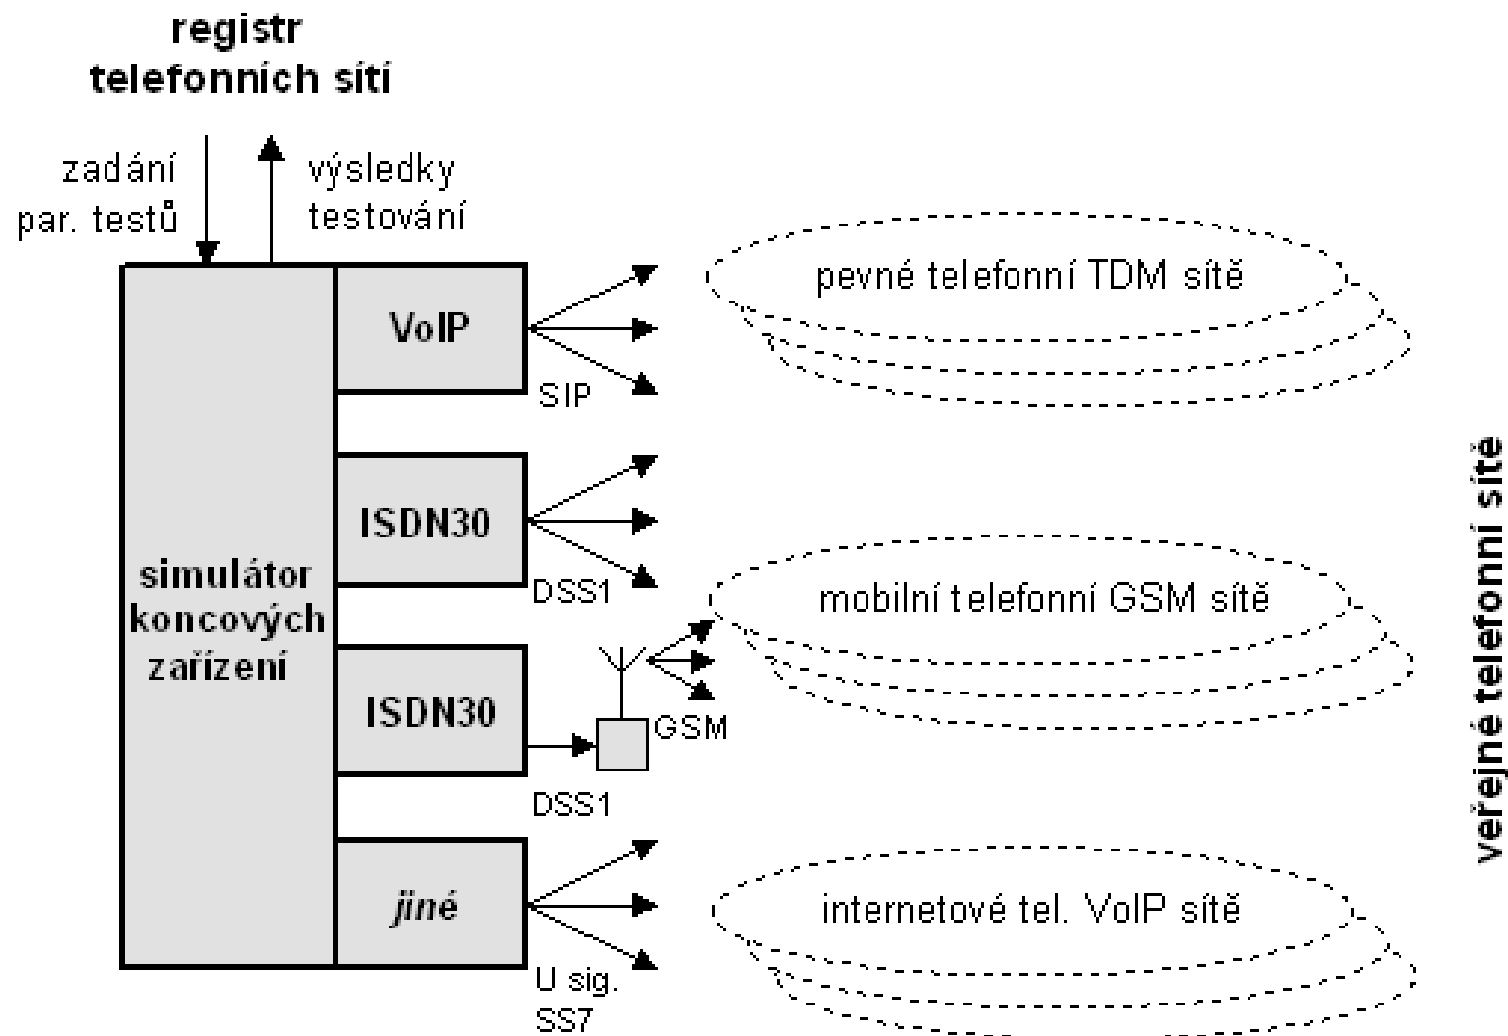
registr
telefonních sítí

zadání
par. testů

výsledky
testování

simulátor
koncových
zařízení

VoIP

SIP

ISDN30

DSS1

ISDN30

GSM

DSS1

jiné

U sig.
SS7

pevné telefonní TDM sítě

mobilní telefonní GSM sítě

internetové tel. VoIP sítě

veřejné telefonní sítě